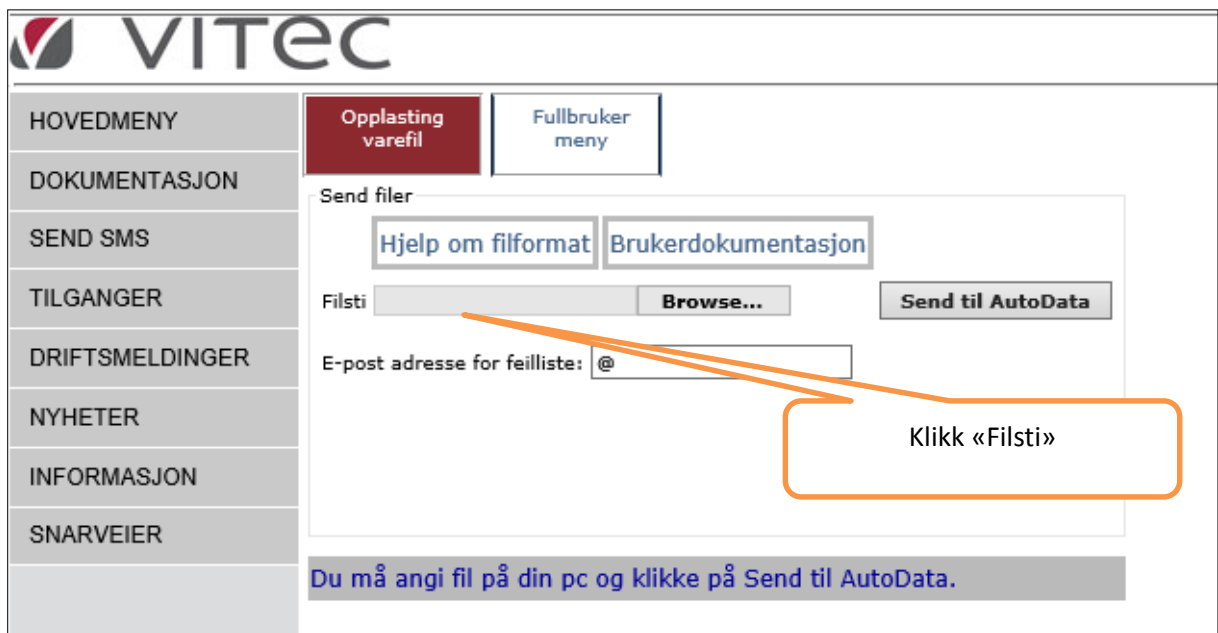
VITEC

HOVEDMENY
DOKUMENTASJON
SEND SMS
TILGANGER
DRIFTSMELDINGER
NYHETER
INFORMASJON
SNARVEIER

Opplasting varefil

Fullbruker meny

Send filer

Hjelp om filformat

Brukerdokumentasjon

Filsti

Browse...

Send til AutoData

E-post adresse for feilliste: @

Klikk «Filsti»

Du må angi fil på din pc og klikke på Send til AutoData.